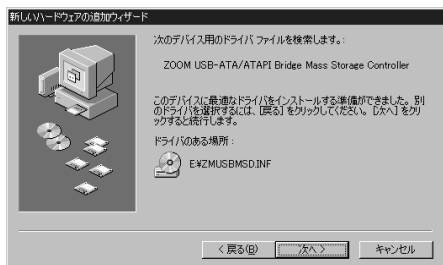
新しいハードウェアの追加ウィザード

次のデバイス用のドライバ ファイルを検索します：

ZOOM USB-ATA/ATAPI Bridge Mass Storage Controller

このデバイスに最適なドライバをインストールする準備ができました。別のドライバを選択するには、[戻る] をクリックしてください。[次へ] をクリックすると続行します。

ドライバのある場所：

E:¥ZMUSBMSD.INF

< 戻る(B)

次へ >

キャンセル